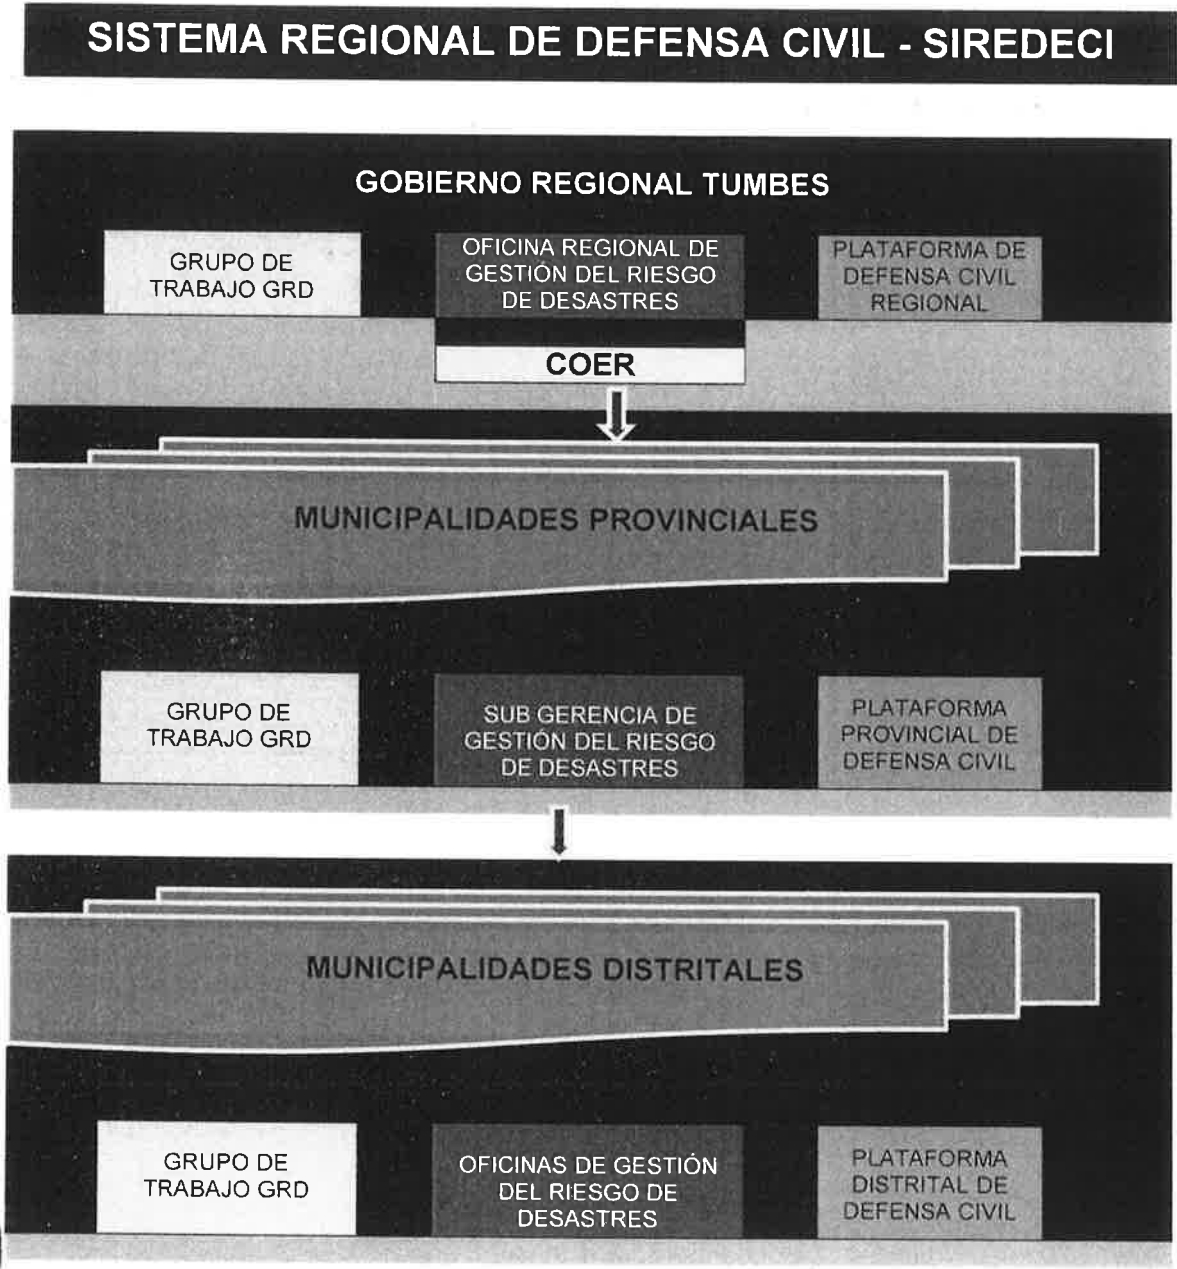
SISTEMA REGIONAL DE DEFENSA CIVIL - SIREDECI

GOBIERNO REGIONAL TUMBES

GRUPO DE TRABAJO GRD

OFICINA REGIONAL DE GESTIÓN DEL RIESGO DE DESASTRES

PLATAFORMA DE DEFENSA CIVIL REGIONAL

COER

MUNICIPALIDADES PROVINCIALES

GRUPO DE TRABAJO GRD

SUB GERENCIA DE GESTIÓN DEL RIESGO DE DESASTRES

PLATAFORMA PROVINCIAL DE DEFENSA CIVIL

MUNICIPALIDADES DISTRITALES

GRUPO DE TRABAJO GRD

OFICINAS DE GESTIÓN DEL RIESGO DE DESASTRES

PLATAFORMA DISTRITAL DE DEFENSA CIVIL